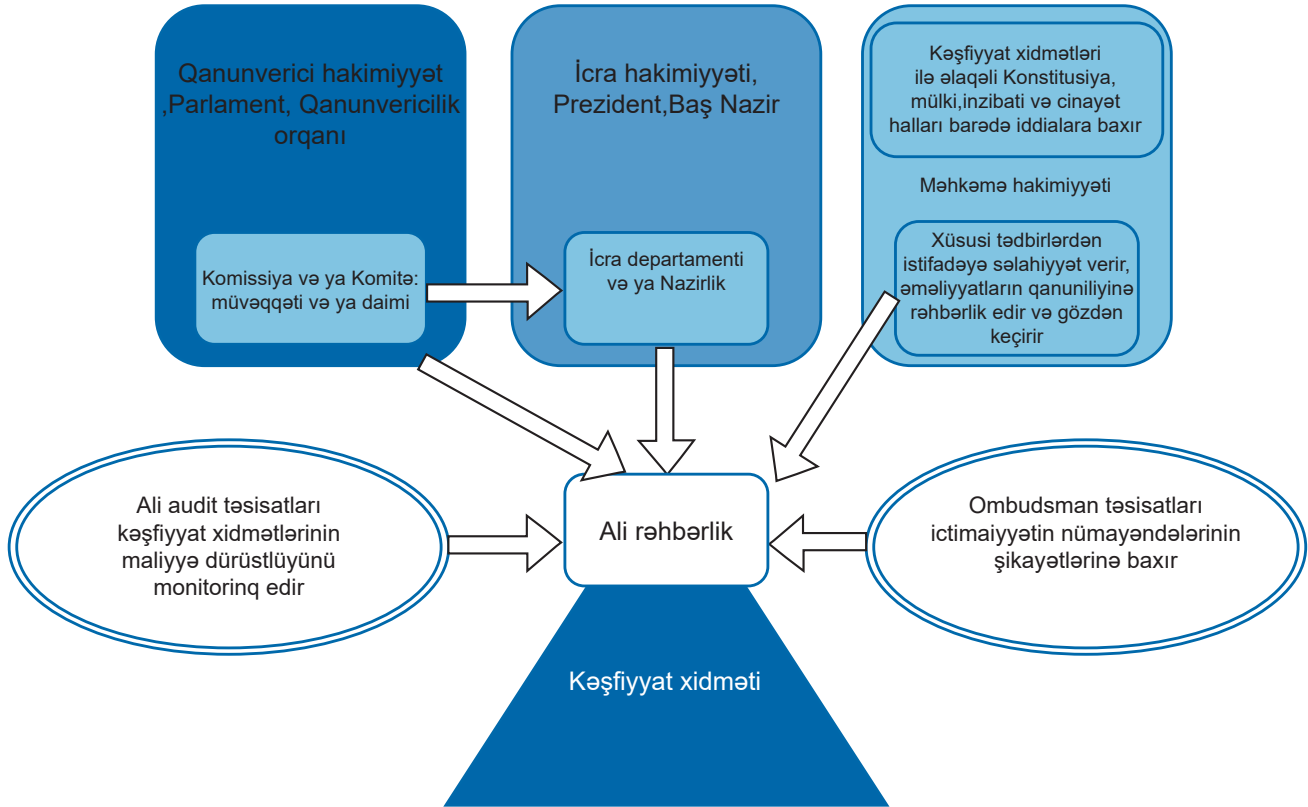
Qanunverici hakimiyyət ,Parlament, Qanunvericilik orqanı

Komissiya və ya Komitə: müvəqqəti və ya daimi

İcra hakimiyyəti, Prezident,Baş Nazir

İcra departamenti və ya Nazirlik

Kəşfiyyat xidmətləri ilə əlaqəli Konstitusiya, mülki,inzibati və cinayət halları barədə iddialara baxır

Məhkəmə hakimiyyəti

Xüsusi tədbirlərdən istifadəyə səlahiyyət verir, əməliyyatların qanuniliyinə rəhbərlik edir və gözdən keçirir

Ali audit təsisatları kəşfiyyat xidmətlərinin maliyyə dürüstlüyünü monitorinq edir

Ali rəhbərlik

Ombudsman təsisatları ictimaiyyətin nümayəndələrinin şikayətlərinə baxır

Kəşfiyyat xidməti